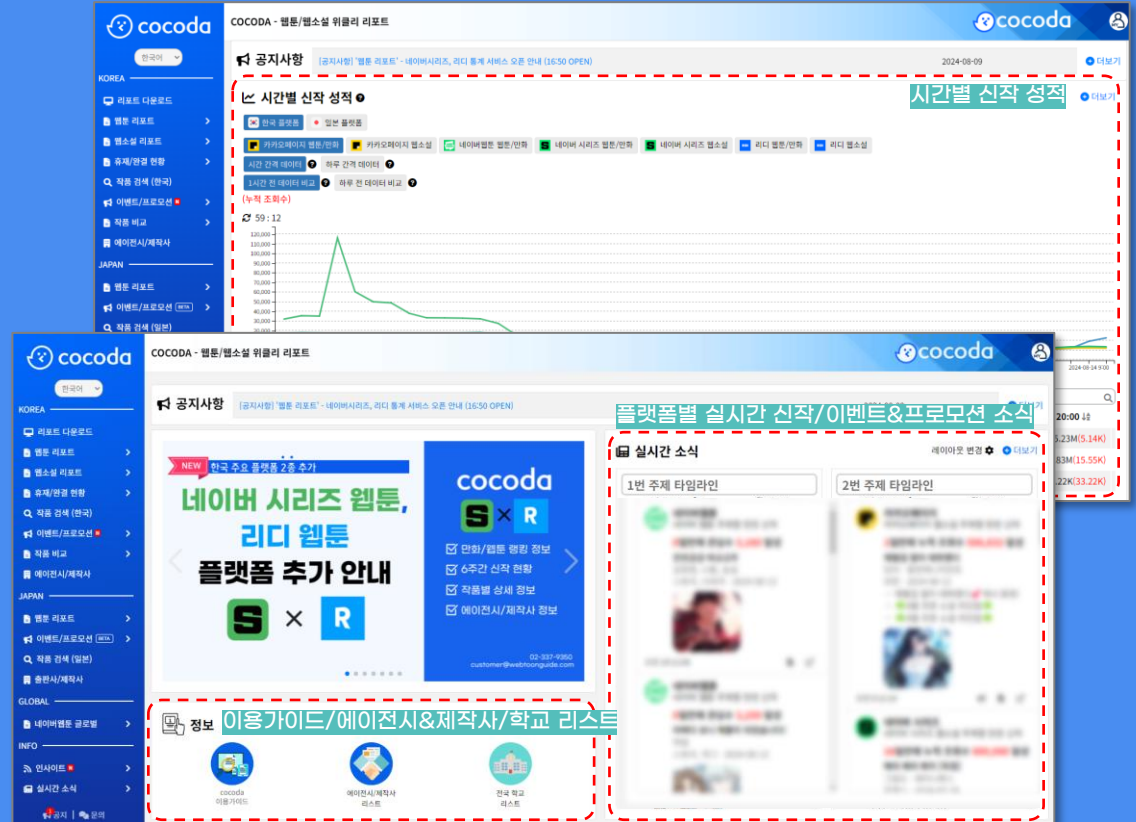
cocoda

한국어

KOREA

리포트 다운로드

웹툰 리포트

웹소설 리포트

휴재/완결 현황

작품 검색 (한국)

이벤트/프로모션

작품 비교

에이전시/제작사

JAPAN

웹툰 리포트

이벤트/프로모션 BETA

작품 검색 (일본)

COCODA - 웹툰/웹소설 위클리 리포트

cocoda

공지사항 [공지사항] '웹툰 리포트' - 네이버시리즈, 리디 통계 서비스 오픈 안내 (16:50 OPEN) 2024-08-09 더보기

시간별 신작 성적

시간별 신작 성적 더보기

한국 플랫폼 일본 플랫폼

카카오페이지 웹툰/만화 카카오페이지 웹소설 네이버웹툰 웹툰/만화 네이버 시리즈 웹툰/만화 네이버 시리즈 웹소설 리디 웹툰/만화 리디 웹소설

시간 간격 데이터 하루 간격 데이터

1시간 전 데이터 비교 하루 전 데이터 비교

(누적 조회수)

59 : 12

120,000
110,000
100,000
90,000
80,000
70,000
60,000
50,000
40,000
30,000
20,000

cocoda

한국어

KOREA

리포트 다운로드

웹툰 리포트

웹소설 리포트

휴재/완결 현황

작품 검색 (한국)

이벤트/프로모션

작품 비교

에이전시/제작사

JAPAN

웹툰 리포트

이벤트/프로모션 BETA

작품 검색 (일본)

출판사/제작사

GLOBAL

네이버웹툰 글로벌

INFO

인사이트

실시간 소식

공지 문의

COCODA - 웹툰/웹소설 위클리 리포트

cocoda

공지사항 [공지사항] '웹툰 리포트' - 네이버시리즈, 리디 통계 서비스 오픈 안내 (16:50 OPEN) 더보기

플랫폼별 실시간 신작/이벤트&프로모션 소식

NEW 한국 주요 플랫폼 2종 추가

네이버 시리즈 웹툰, 리디 웹툰

플랫폼 추가 안내

S × R

cocoda

S × R

만화/웹툰 랭킹 정보

6주간 신작 현황

작품별 상세 정보

에이전시/제작사 정보

02-337-9350
customer@webtoonguide.com

실시간 소식 레이아웃 변경 더보기

1번 주제 타임라인

2번 주제 타임라인

20:00

5.23M(5.14K)

83M(15.55K)

22K(33.22K)

2024-08-14 9시

정보 이용가이드/에이전시&제작사/학교 리스트

cocoda 이용가이드

에이전시/제작사 리스트

전국 학교 리스트